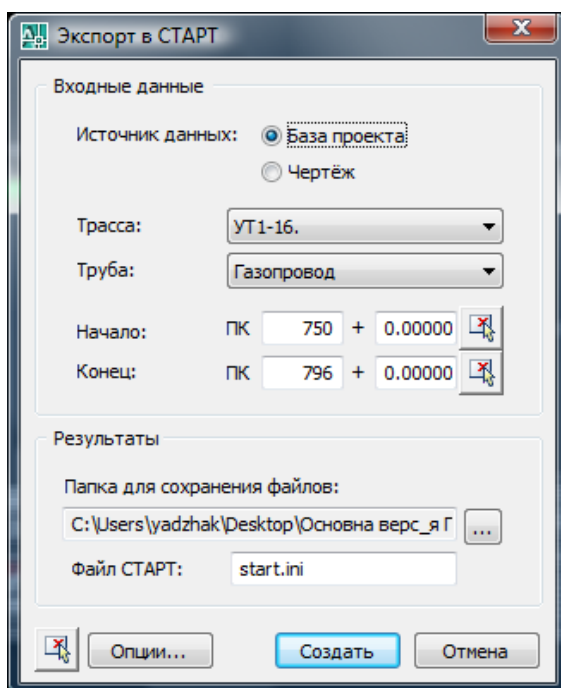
Экспорт в СТАРТ

Входные данные

Источник данных: База проекта

Чертёж

Трасса: УТ1-16.

Труба: Газопровод

Начало: ПК 750 + 0.00000

Конец: ПК 796 + 0.00000

Результаты

Папка для сохранения файлов:

C:\Users\yadzhak\Desktop\Основна верс_я Г ...

Файл СТАРТ: start.ini

Опции... Создать Отмена